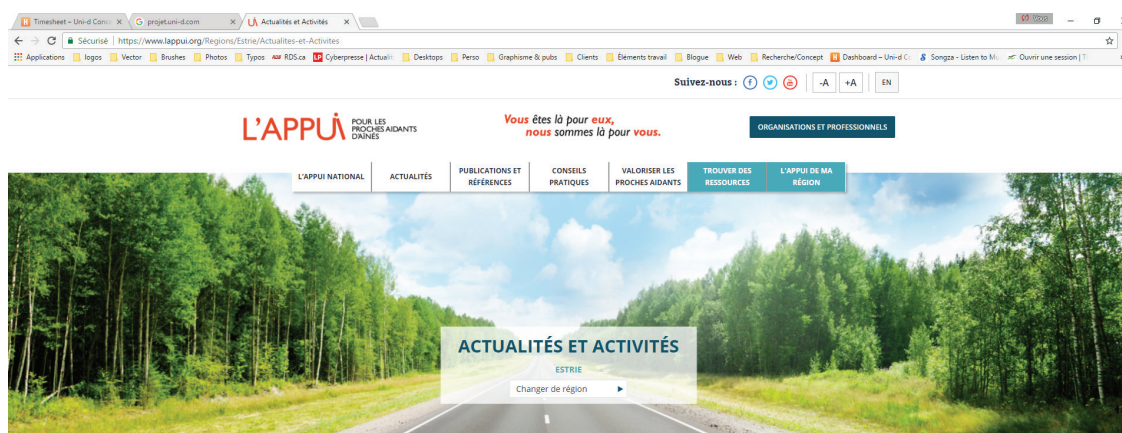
Timesheet – Uni-d Cons ×
projet.uni-d.com ×
Actualités et Activités ×

Vous

Sécurisé | https://www.lappui.org/Regions/Estrie/Actualites-et-Activites

Applications logos Vector Brushes Photos Typos RDS.ca Cyberpresse | Actualit Desktops Perso Graphisme & pubs Clients Éléments travail Blogue Web Recherche/Concept Dashboard – Uni-d C Songza - Listen to M Ouvrir une session | T

Suivez-nous : -A +A EN

L'APPUI POUR LES PROCHES AIDANTS D'AÎNÉS

Vous êtes là pour eux, nous sommes là pour vous.

ORGANISATIONS ET PROFESSIONNELS

L'APPUI NATIONAL
ACTUALITÉS
PUBLICATIONS ET RÉFÉRENCES
CONSEILS PRATIQUES
VALORISER LES PROCHES AIDANTS
TROUVER DES RESSOURCES
L'APPUI DE MA RÉGION

ACTUALITÉS ET ACTIVITÉS
ESTRIE
Changer de région